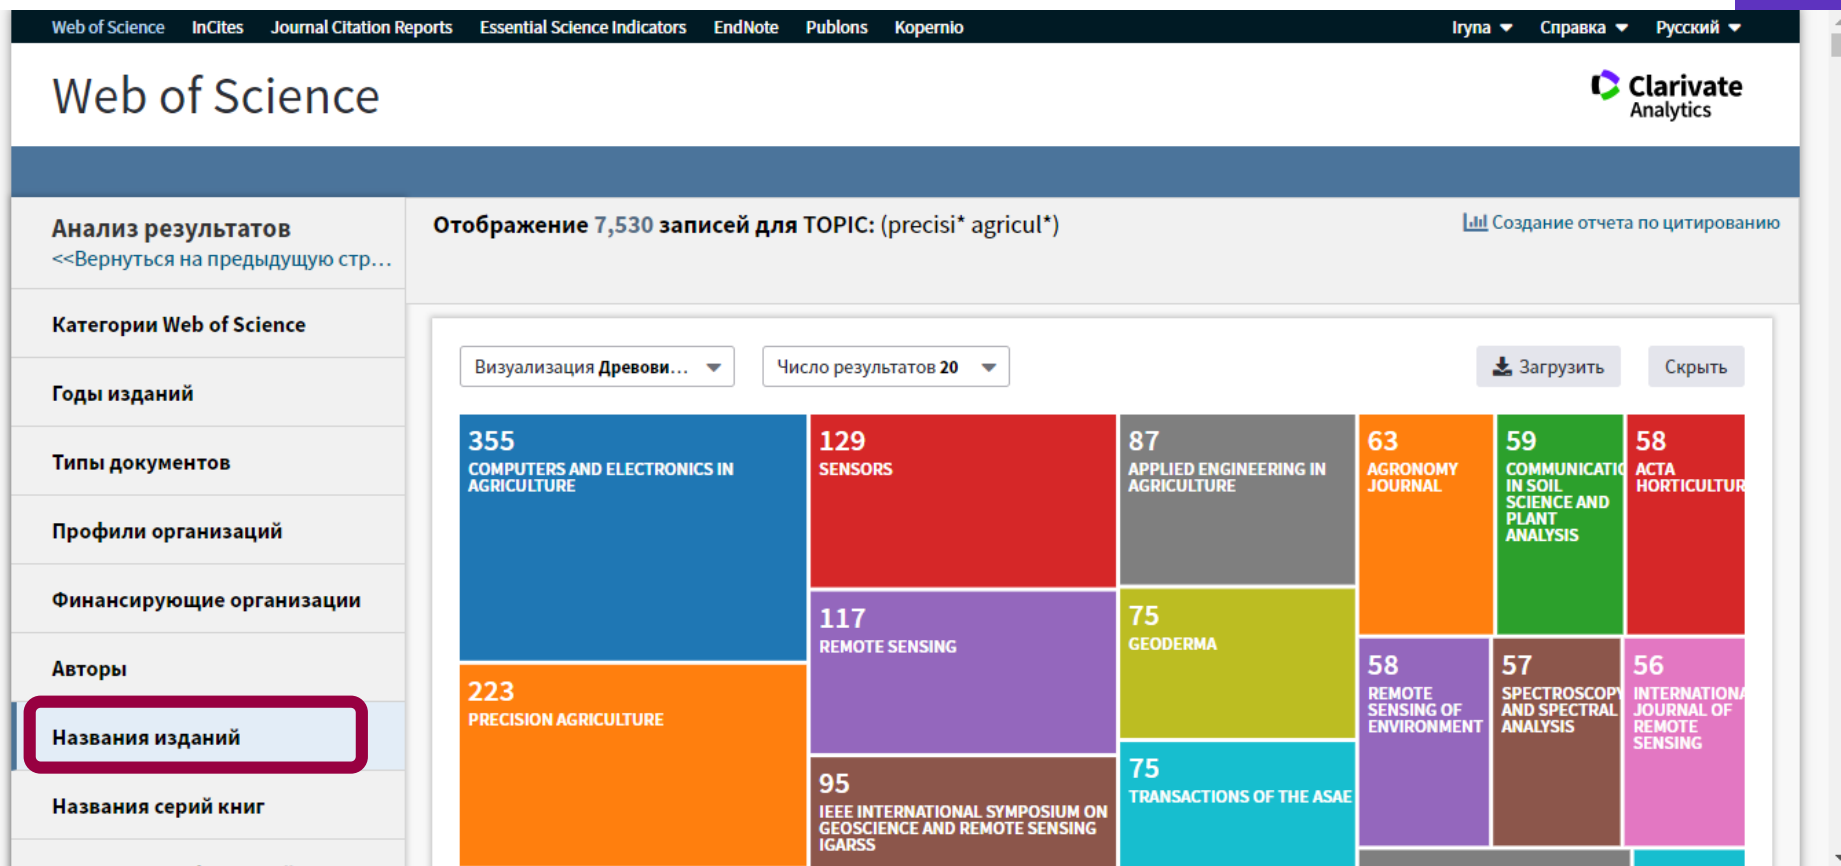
Web of Science InCites Journal Citation Reports Essential Science Indicators EndNote Publons Kopernio Iryna Справка Русский

Web of Science

Clarivate Analytics

Анализ результатов
<<Вернуться на предыдущую стр...

Категории Web of Science

Годы изданий

Типы документов

Профили организаций

Финансирующие организации

Авторы

Названия изданий

Названия серий книг

Отображение 7,530 записей для TOPIC: (precisi* agricul*)

Создание отчета по цитированию

Визуализация Древови...

Число результатов 20

Загрузить

Скрыть

355
COMPUTERS AND ELECTRONICS IN AGRICULTURE

129
SENSORS

87
APPLIED ENGINEERING IN AGRICULTURE

63
AGRONOMY JOURNAL

59
COMMUNICATI IN SOIL SCIENCE AND PLANT ANALYSIS

58
ACTA HORTICULTUR

117
REMOTE SENSING

75
GEODERMA

223
PRECISION AGRICULTURE

58
REMOTE SENSING OF ENVIRONMENT

57
SPECTROSCOPY AND SPECTRAL ANALYSIS

56
INTERNATIONA JOURNAL OF REMOTE SENSING

95
IEEE INTERNATIONAL SYMPOSIUM ON GEOSCIENCE AND REMOTE SENSING IGARSS

75
TRANSACTIONS OF THE ASAE